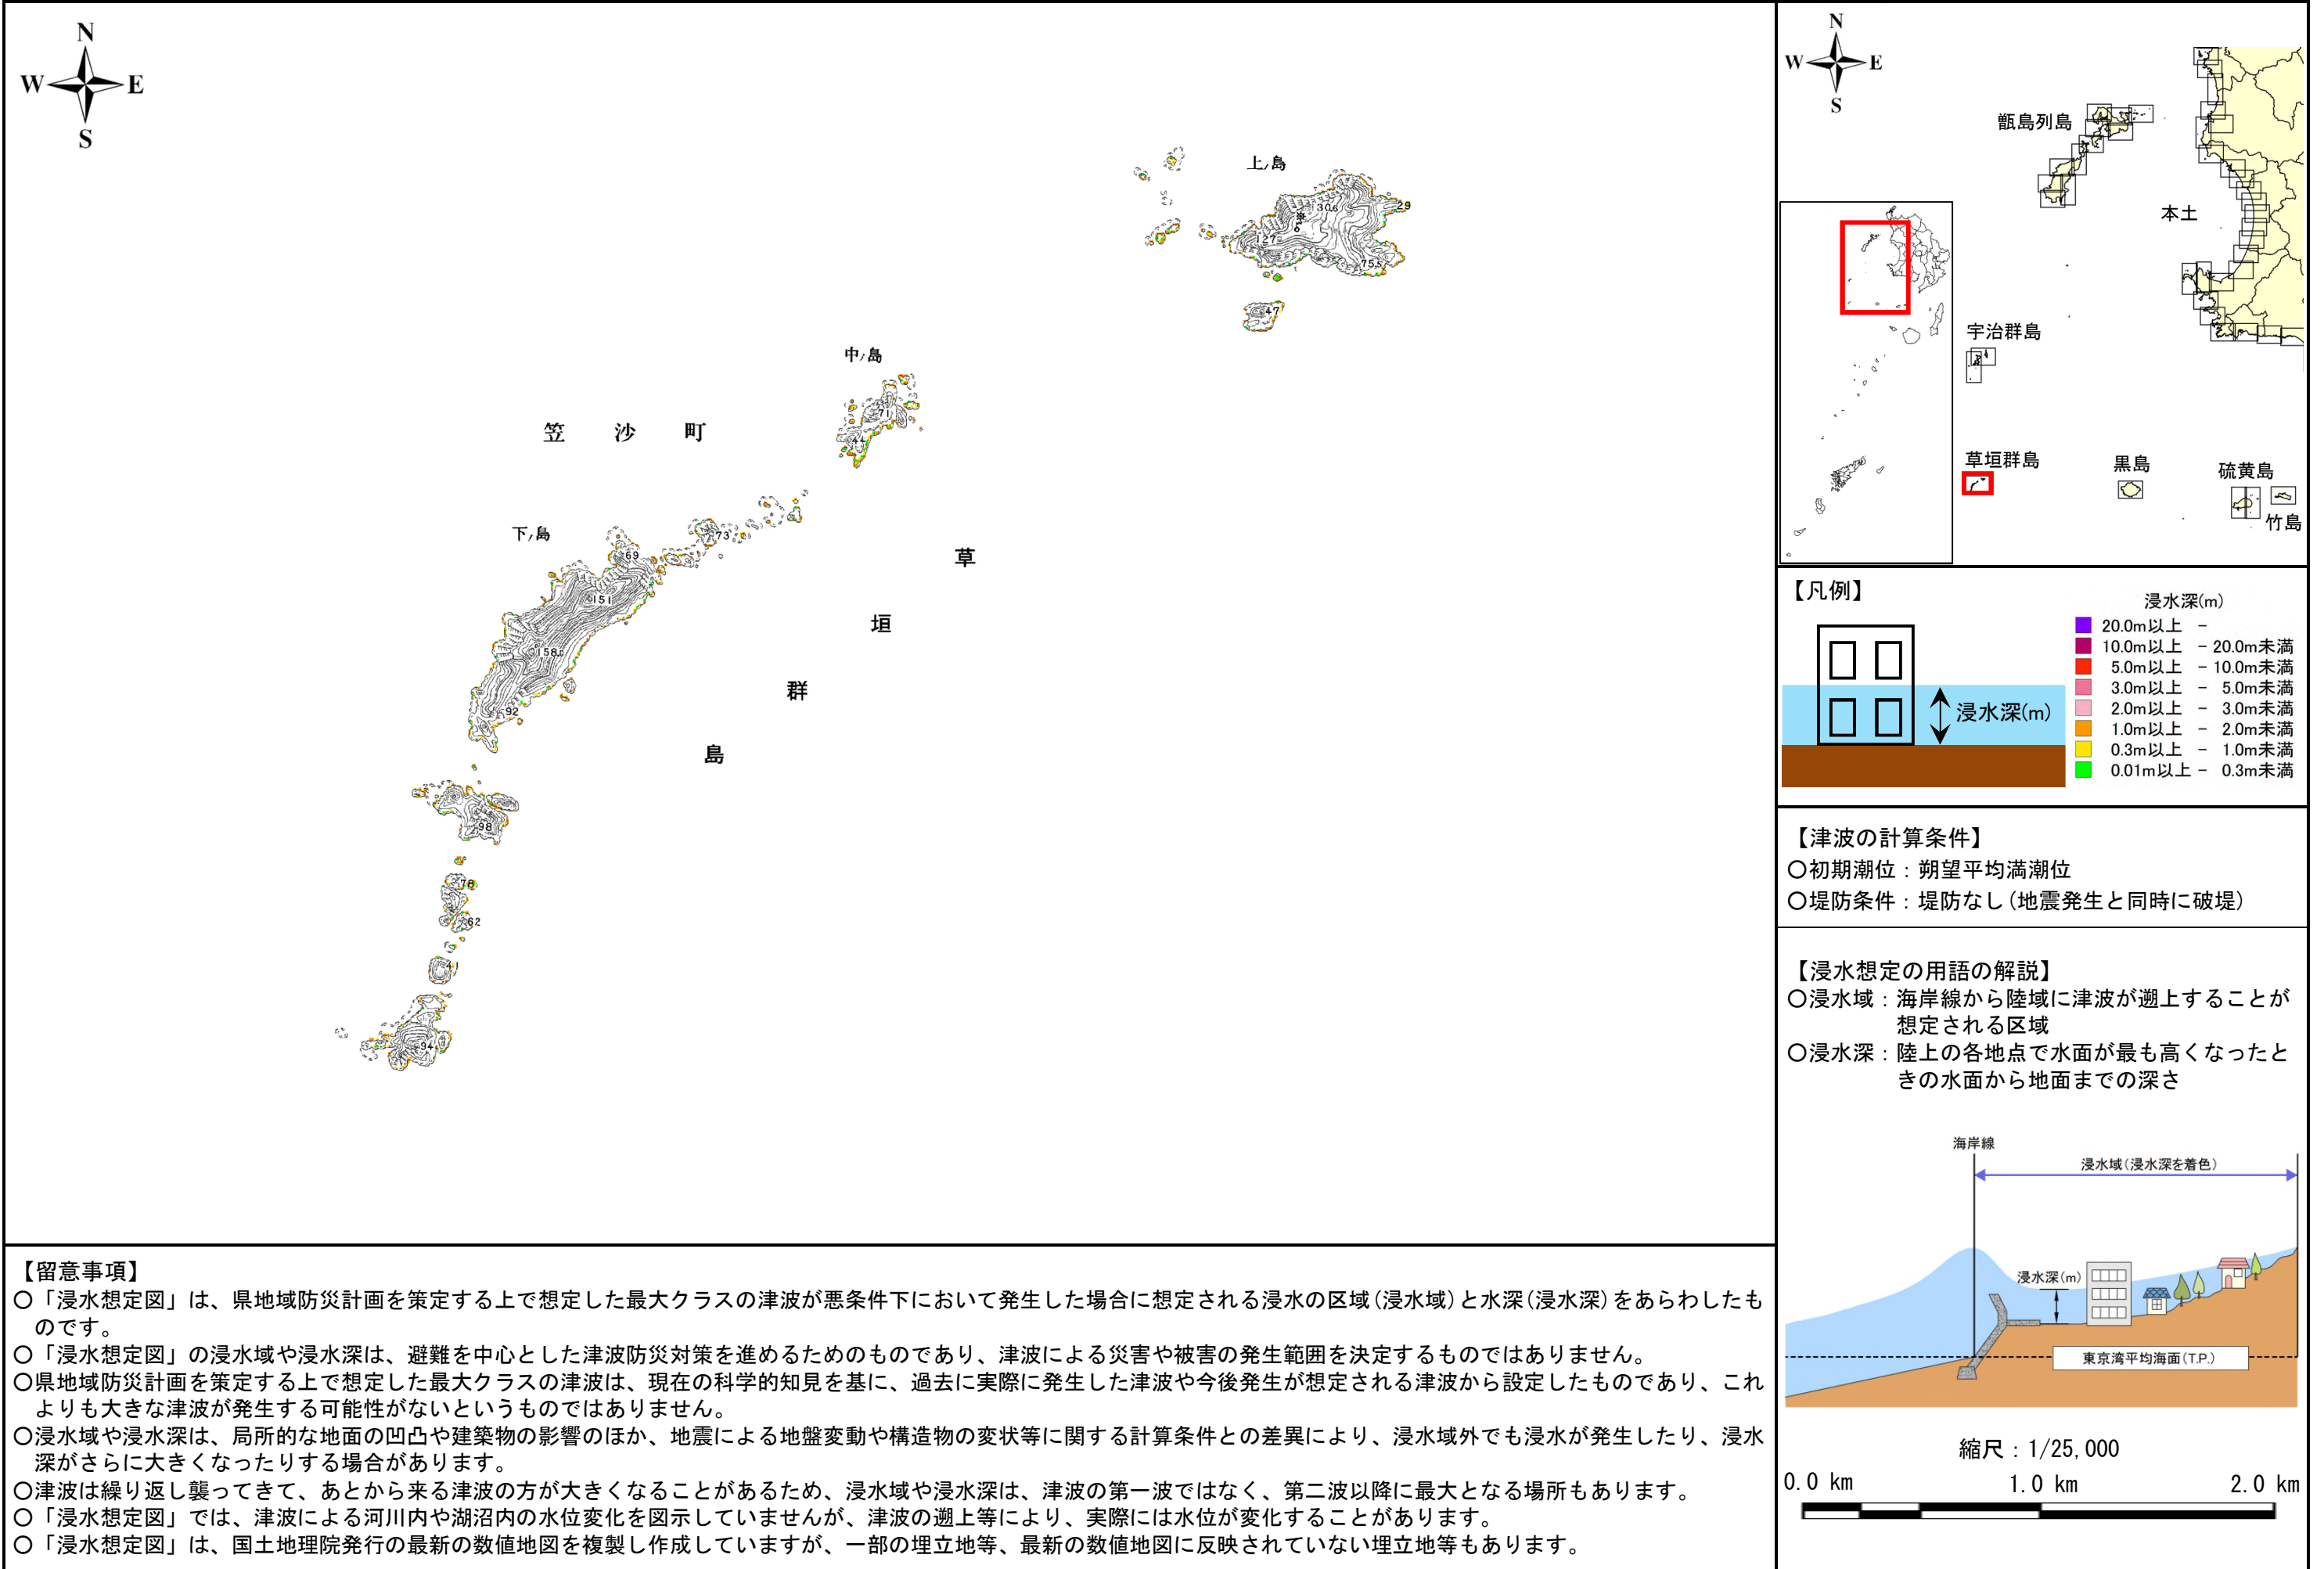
N
W E
S

上ノ島
306
27
29
755
47

中ノ島
71
44

笠　沙　町

下ノ島
69
73
151
158
92

草
垣
群
島

98
78
62
41
94

N
W E
S

甑島列島
本土
宇治群島
草垣群島
黒島
硫黄島
竹島

【凡例】
浸水深(m)
20.0m以上 －
10.0m以上 － 20.0m未満
5.0m以上 － 10.0m未満
3.0m以上 － 5.0m未満
2.0m以上 － 3.0m未満
1.0m以上 － 2.0m未満
0.3m以上 － 1.0m未満
0.01m以上 － 0.3m未満
浸水深(m)

【津波の計算条件】
○初期潮位：朔望平均満潮位
○堤防条件：堤防なし（地震発生と同時に破堤）

【浸水想定の用語の解説】
○浸水域：海岸線から陸域に津波が遡上することが想定される区域
○浸水深：陸上の各地点で水面が最も高くなったときの水面から地面までの深さ

海岸線
浸水域（浸水深を着色）
浸水深(m)
東京湾平均海面(T.P.)

縮尺：1/25,000
0.0 km　1.0 km　2.0 km

【留意事項】
○「浸水想定図」は、県地域防災計画を策定する上で想定した最大クラスの津波が悪条件下において発生した場合に想定される浸水の区域（浸水域）と水深（浸水深）をあらわしたものです。
○「浸水想定図」の浸水域や浸水深は、避難を中心とした津波防災対策を進めるためのものであり、津波による災害や被害の発生範囲を決定するものではありません。
○県地域防災計画を策定する上で想定した最大クラスの津波は、現在の科学的知見を基に、過去に実際に発生した津波や今後発生が想定される津波から設定したものであり、これよりも大きな津波が発生する可能性がないというものではありません。
○浸水域や浸水深は、局所的な地面の凹凸や建築物の影響のほか、地震による地盤変動や構造物の変状等に関する計算条件との差異により、浸水域外でも浸水が発生したり、浸水深がさらに大きくなったりする場合があります。
○津波は繰り返し襲ってきて、あとから来る津波の方が大きくなることがあるため、浸水域や浸水深は、津波の第一波ではなく、第二波以降に最大となる場所もあります。
○「浸水想定図」では、津波による河川内や湖沼内の水位変化を図示していませんが、津波の遡上等により、実際には水位が変化することがあります。
○「浸水想定図」は、国土地理院発行の最新の数値地図を複製し作成していますが、一部の埋立地等、最新の数値地図に反映されていない埋立地等もあります。